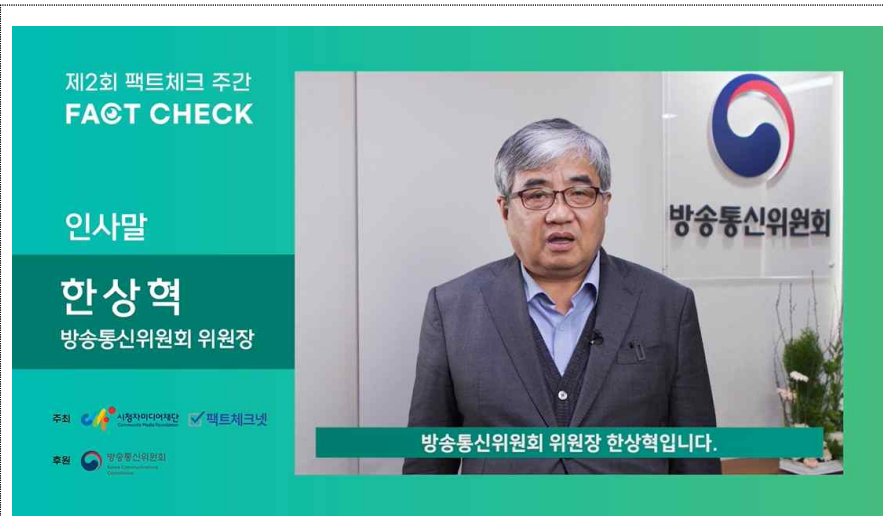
제2회 팩트체크 주간
FACT CHECK

인사말

한상혁
방송통신위원회 위원장

주최 시청자미디어재단 Community Media Foundation 팩트체크넷

후원 방송통신위원회 Korea Communications Commission

방송통신위원회

방송통신위원회 위원장 한상혁입니다.